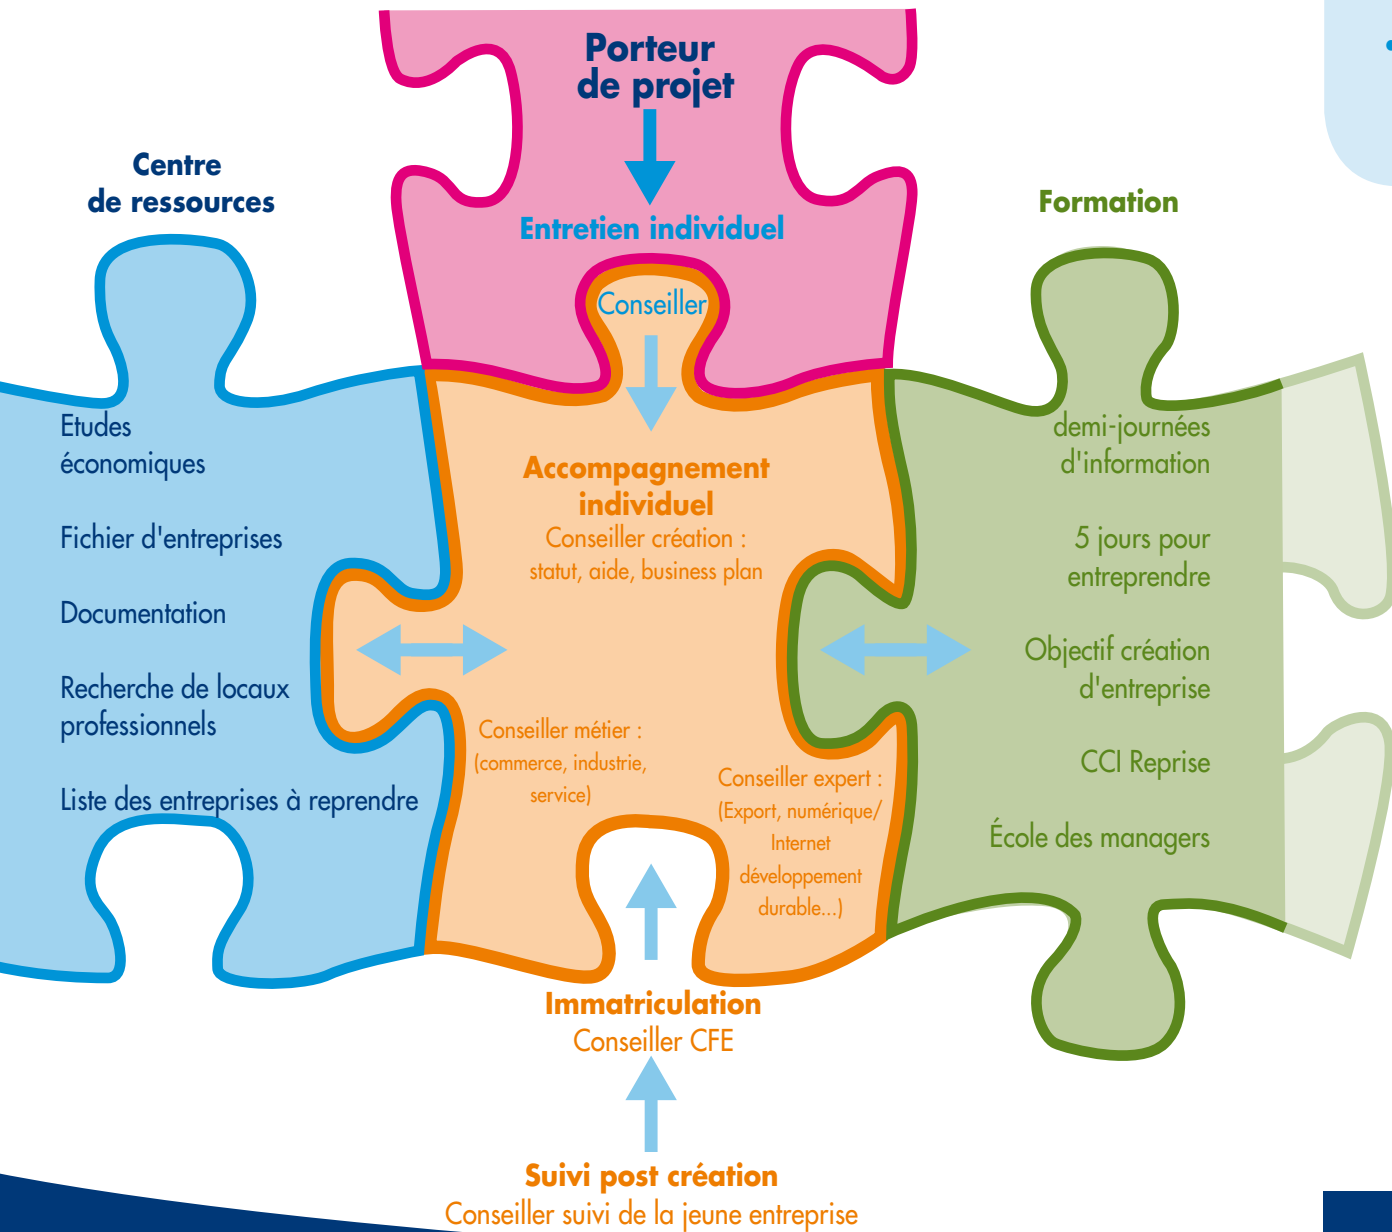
Porteur de projet

Entretien individuel

Conseiller

Centre de ressources

Etudes économiques

Fichier d'entreprises

Documentation

Recherche de locaux professionnels

Liste des entreprises à reprendre

Accompagnement individuel
Conseiller création : statut, aide, business plan

Conseiller métier : (commerce, industrie, service)

Conseiller expert : (Export, numérique/ Internet développement durable...)

Formation

demi-journées d'information

5 jours pour entreprendre

Objectif création d'entreprise

CCI Reprise

École des managers

Immatriculation
Conseiller CFE

Suivi post création
Conseiller suivi de la jeune entreprise